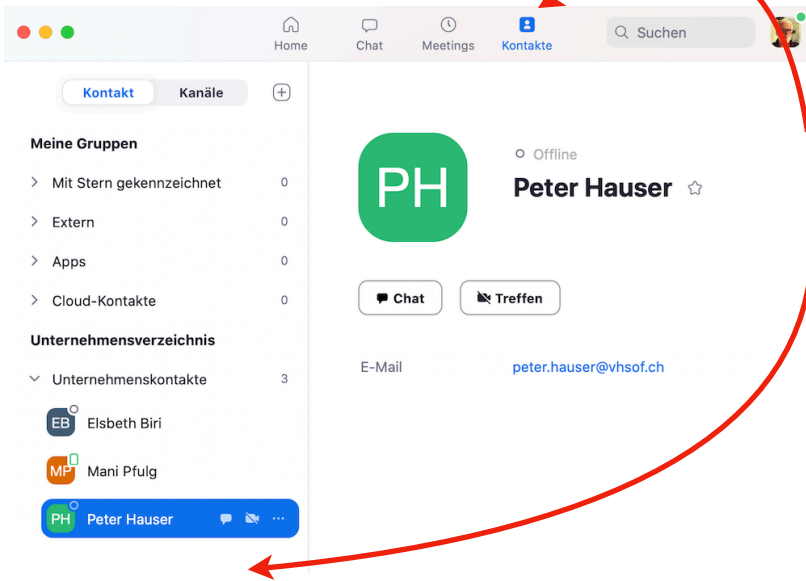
Home Chat Meetings Kontakte

Suchen

Kontakt Kanäle

Meine Gruppen

Mit Stern gekennzeichnet 0

Extern 0

Apps 0

Cloud-Kontakte 0

Unternehmensverzeichnis

Unternehmenskontakte 3

EB Elsbeth Biri

MP Mani Pfulg

PH Peter Hauser

PH

Offline

Peter Hauser

Chat

Treffen

E-Mail peter.hauser@vhsof.ch